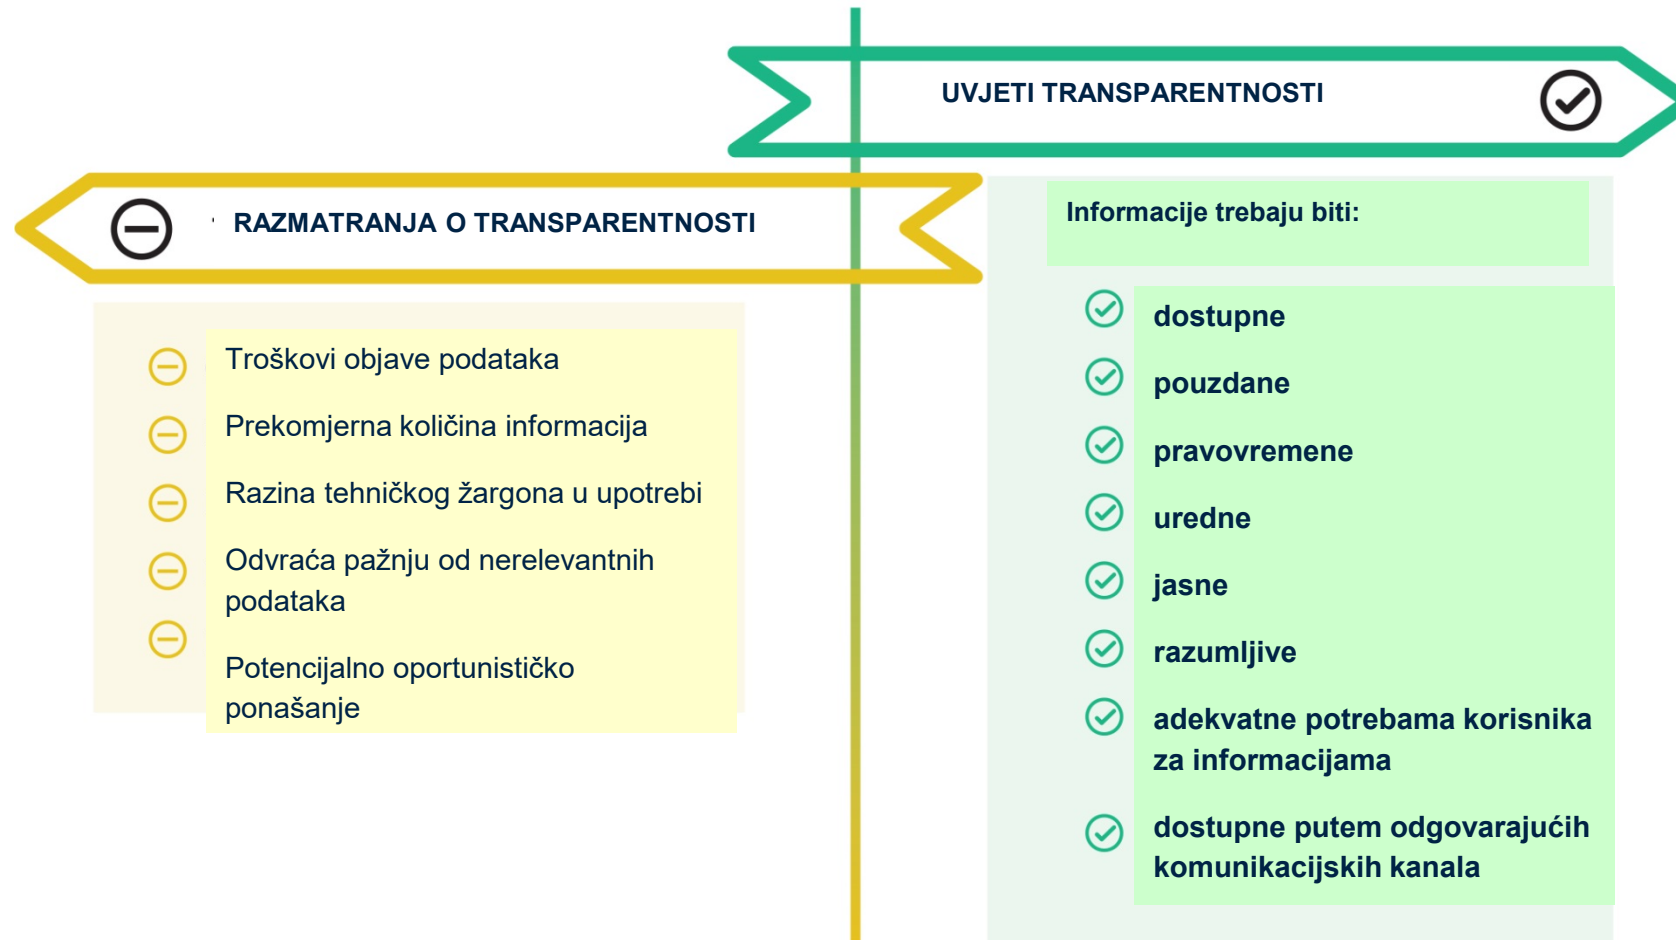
UVJETI TRANSPARENTNOSTI

RAZMATRANJA O TRANSPARENTNOSTI

Troškovi objave podataka

Prekomjerna količina informacija

Razina tehničkog žargona u upotrebi

Odvraća pažnju od nerelevantnih podataka

Potencijalno oportunističko ponašanje

Informacije trebaju biti:

dostupne

pouzdane

pravovremene

uredne

jasne

razumljive

adekvatne potrebama korisnika za informacijama

dostupne putem odgovarajućih komunikacijskih kanala